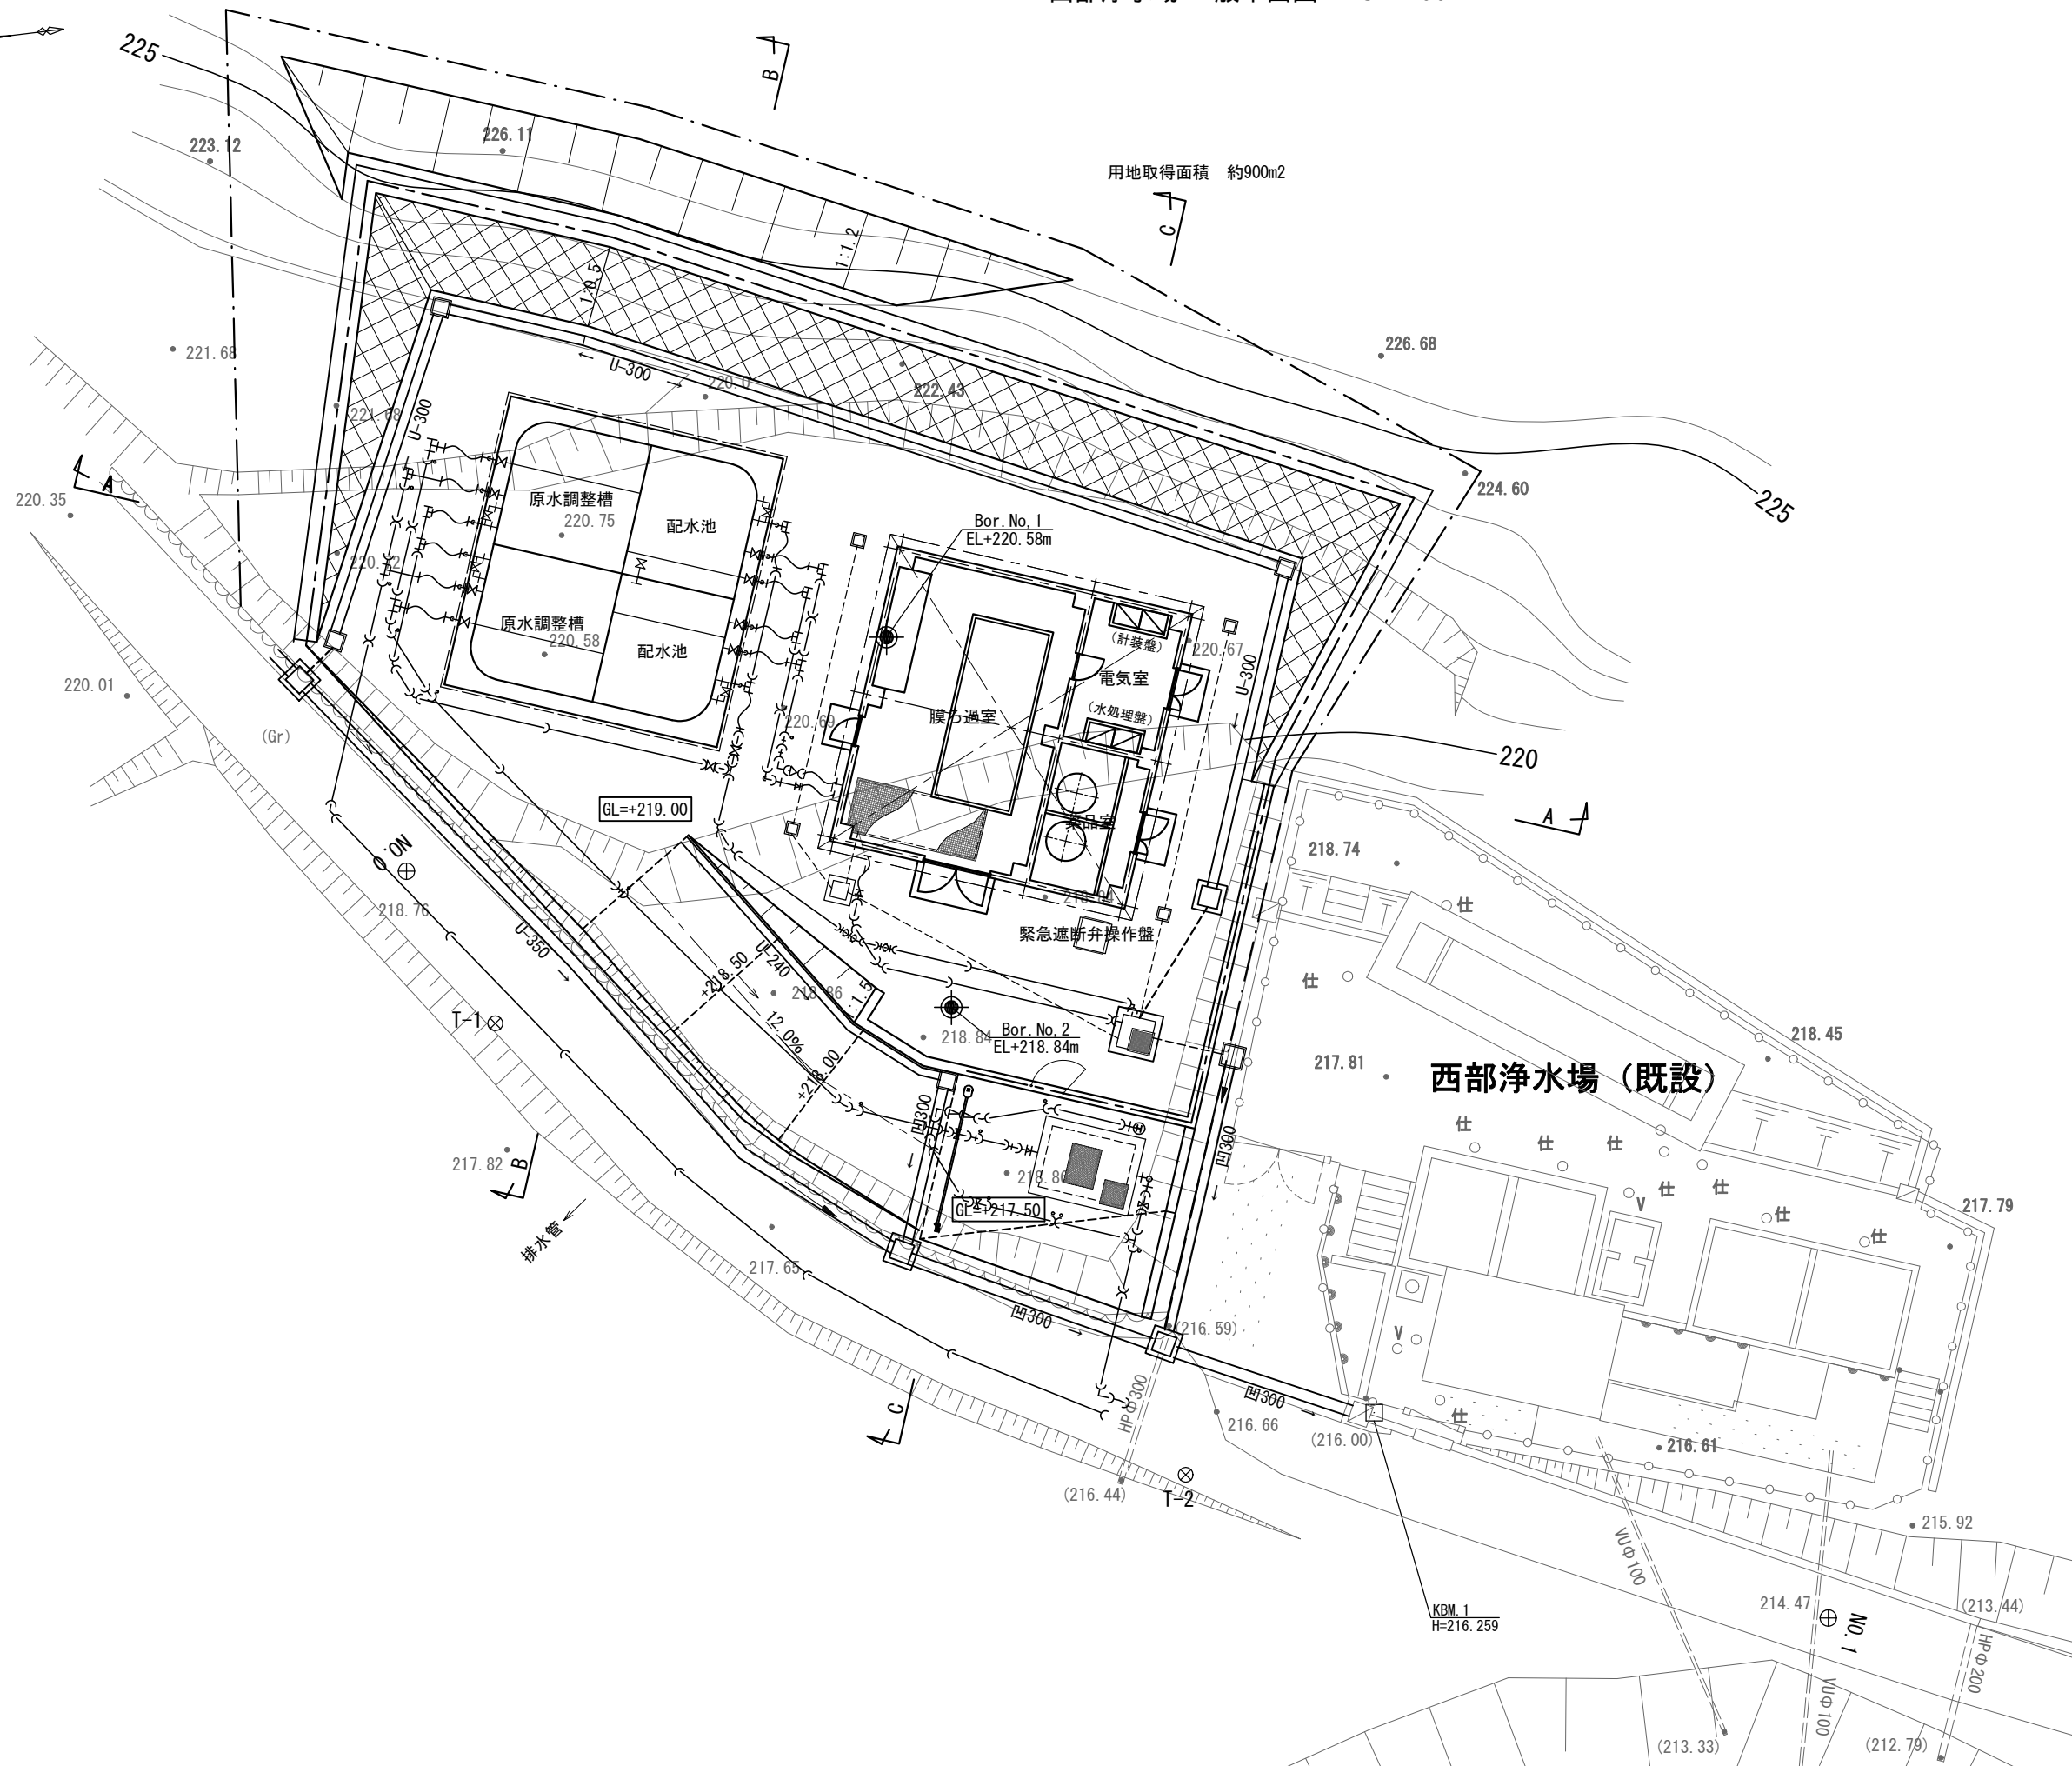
225
B
223.12
226.11
用地取得面積　約900m2
C
1:1.2
1:0.5
226.68
221.68
U-300
220.0
222.43
221.68
U-300
A
220.35
原水調整槽
220.75
配水池
Bor.No.1
EL+220.58m
224.60
225
220.62
原水調整槽
220.58
配水池
(計装盤)
220.67
電気室
U-300
220.01
(水処理盤)
(Gr)
220.69
膜ろ過室
220
GL=+219.00
A
薬品室
218.74
No.0
218.76
218.24
仕
緊急遮断弁操作盤
U-350
U-240
+218.50
218.86
1.5
仕
T-1
12.0%
Bor.No.2
EL+218.84m
218.84
218.45
217.81
西部浄水場（既設）
+218.00
U300
U300
仕
仕
仕
217.82
B
218.80
仕
仕
V
217.79
GL=+217.50
仕
仕
排水管
217.65
U300
(216.59)
V
C
HPΦ300
U300
216.66
(216.00)
仕
216.61
(216.44)
T-2
215.92
VUΦ100
KBM.1
H=216.259
214.47
No.1
(213.44)
HPΦ200
VUΦ100
(213.33)
(212.79)